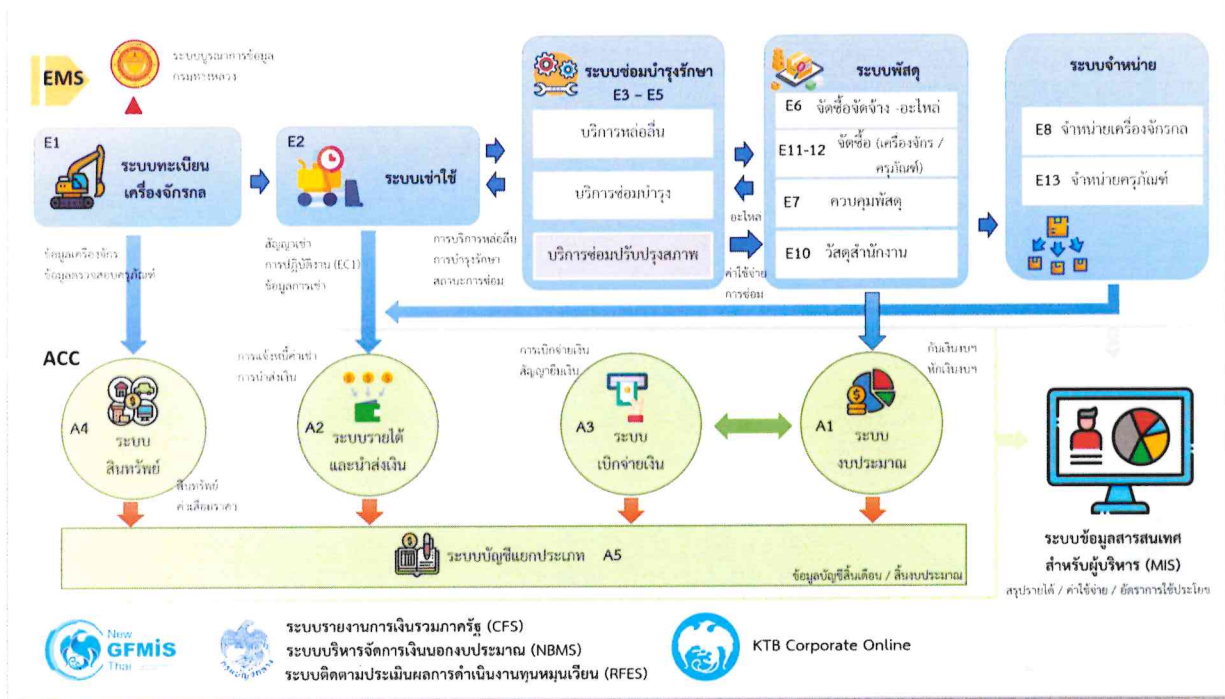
EMS

ระบบบูรณาการข้อมูล กรมทางหลวง

E1
ระบบทะเบียนเครื่องจักรกล

E2
ระบบเช่าใช้

ระบบซ่อมบำรุงรักษา
E3 – E5
บริการหล่อลื่น
บริการซ่อมบำรุง
บริการซ่อมปรับปรุงสภาพ

ระบบพัสดุ
E6 จัดซื้อจัดจ้าง -อะไหล่
E11-12 จัดซื้อ (เครื่องจักร / ครุภัณฑ์)
E7 ควบคุมพัสดุ
E10 วัสดุสำนักงาน

ระบบจำหน่าย
E8 จำหน่ายเครื่องจักรกล
E13 จำหน่ายครุภัณฑ์

อะไหล่

ข้อมูลเครื่องจักร
ข้อมูลตรวจสอบครุภัณฑ์

สัญญาเช่า
การปฏิบัติงาน (EC1)
ข้อมูลการเช่า

การบริการหล่อลื่น
การบำรุงรักษา
สถานะการซ่อม

ค่าใช้จ่ายการซ่อม

ACC

การแจ้งหนี้ค่าเช่า
การนำส่งเงิน

การเบิกจ่ายเงิน
สัญญายืมเงิน

กันเงินงบฯ
หักเงินงบฯ

A4 ระบบสินทรัพย์

A2 ระบบรายได้และนำส่งเงิน

A3 ระบบเบิกจ่ายเงิน

A1 ระบบงบประมาณ

สินทรัพย์
ค่าเสื่อมราคา

ระบบบัญชีแยกประเภท A5

ข้อมูลบัญชีสิ้นเดือน / สิ้นงบประมาณ

ระบบข้อมูลสารสนเทศสำหรับผู้บริหาร (MIS)
สรุปรายได้ / ค่าใช้จ่าย / อัตราการใช้ประโยชน์

New GFMIS Thai

ระบบรายงานการเงินรวมภาครัฐ (CFS)
ระบบบริหารจัดการเงินนอกงบประมาณ (NBMS)
ระบบติดตามประเมินผลการดำเนินงานทุนหมุนเวียน (RFES)

KTB Corporate Online